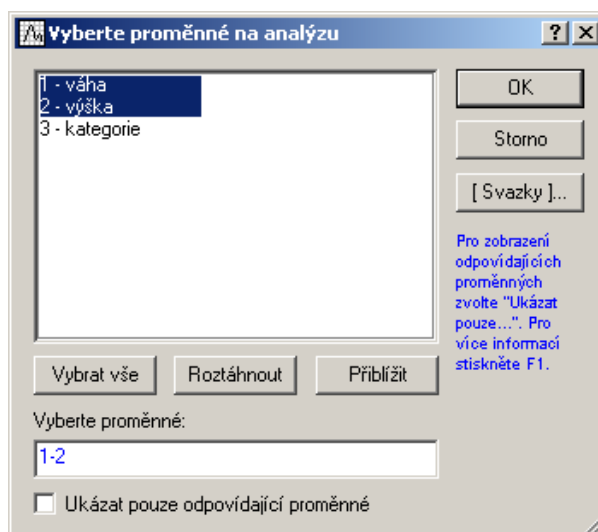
Vyberte proměnné na analýzu

?

X

1 - váha
2 - výška
3 - kategorie

OK

Storno

[ Svazky ]...

Pro zobrazení odpovídajících proměnných zvolte "Ukázat pouze...". Pro více informací stiskněte F1.

Vybrat vše

Roztáhnout

Přiblížit

Vyberte proměnné:

1-2

Ukázat pouze odpovídající proměnné